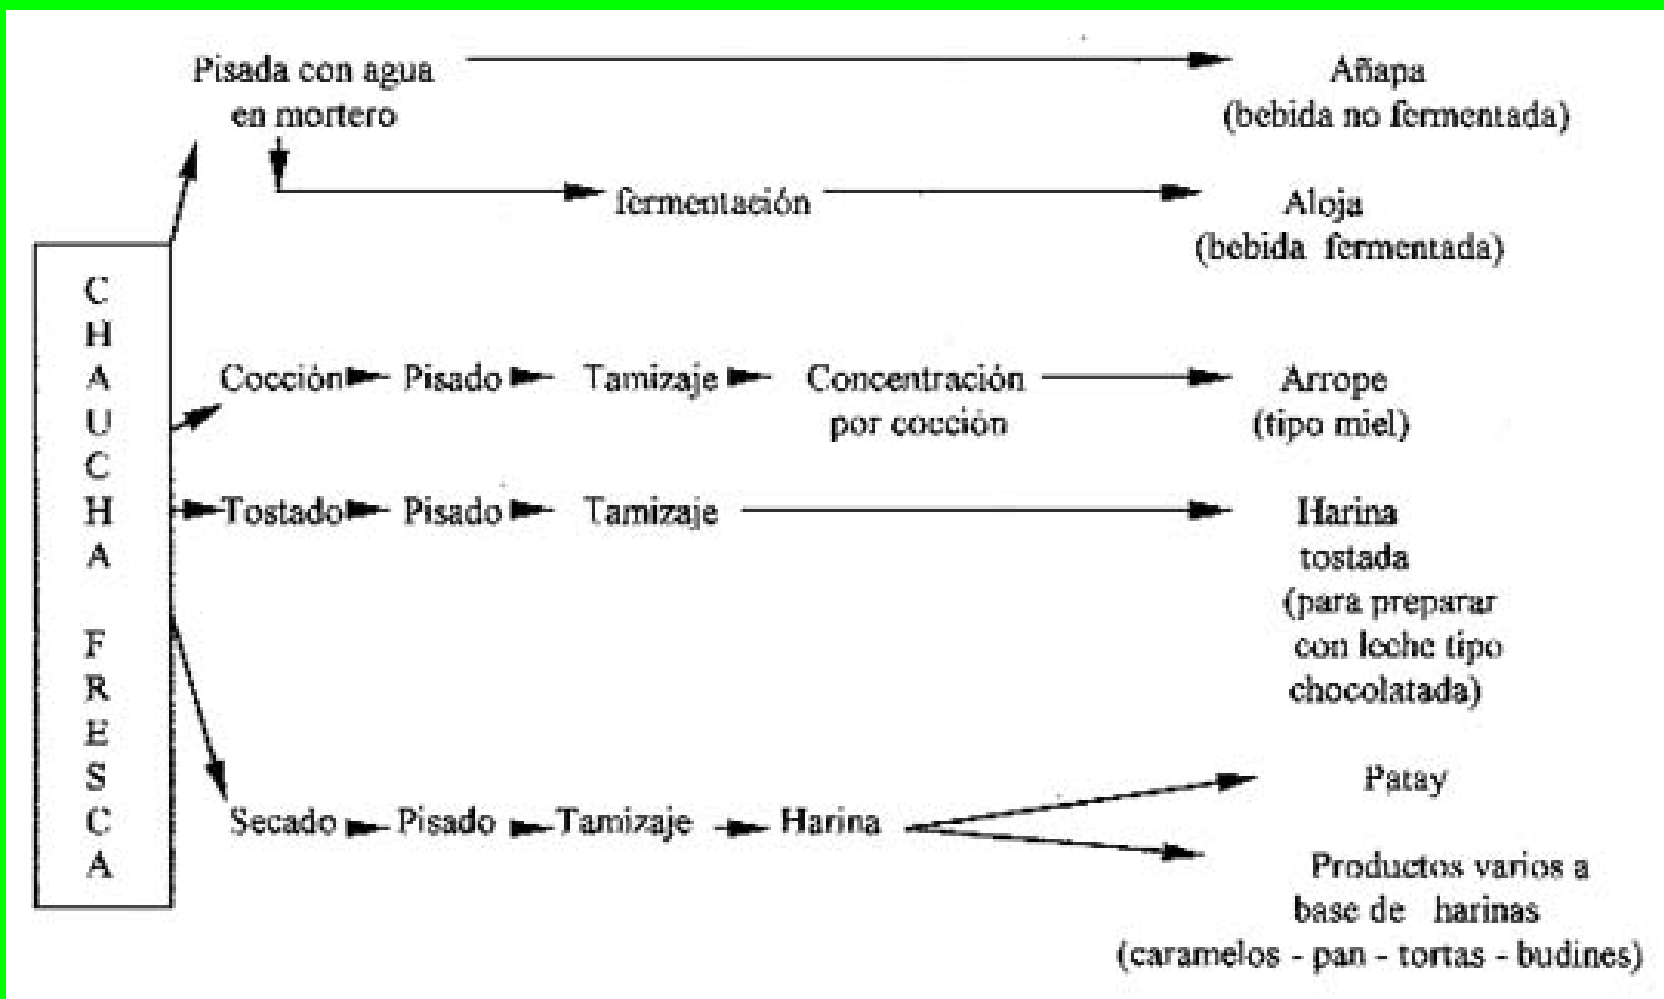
CHAUCHA FRESCA

Pisada con agua en mortero

Añapa (bebida no fermentada)

fermentación

Aloja (bebida fermentada)

Cocción Pisado Tamizaje Concentración por cocción

Arrope (tipo miel)

Tostado Pisado Tamizaje

Harina tostada (para preparar con leche tipo chocolatada)

Secado Pisado Tamizaje Harina

Patay

Productos varios a base de harinas (caramelos - pan - tortas - budines)